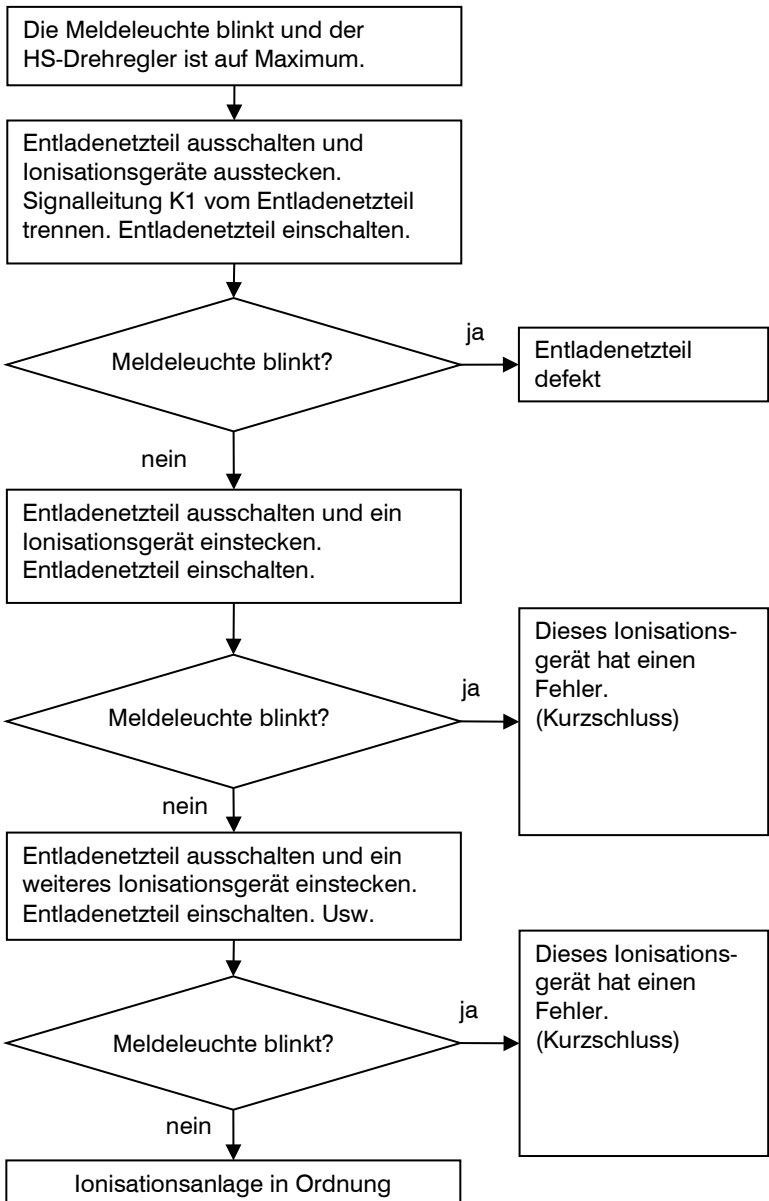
Die Meldeleuchte blinkt und der HS-Drehregler ist auf Maximum.

Entladenetzteil ausschalten und Ionisationsgeräte ausstecken. Signalleitung K1 vom Entladenetzteil trennen. Entladenetzteil einschalten.

Meldeleuchte blinkt?

ja

Entladenetzteil defekt

nein

Entladenetzteil ausschalten und ein Ionisationsgerät einstecken. Entladenetzteil einschalten.

Meldeleuchte blinkt?

ja

Dieses Ionisationsgerät hat einen Fehler. (Kurzschluss)

nein

Entladenetzteil ausschalten und ein weiteres Ionisationsgerät einstecken. Entladenetzteil einschalten. Usw.

Meldeleuchte blinkt?

ja

Dieses Ionisationsgerät hat einen Fehler. (Kurzschluss)

nein

Ionisationsanlage in Ordnung